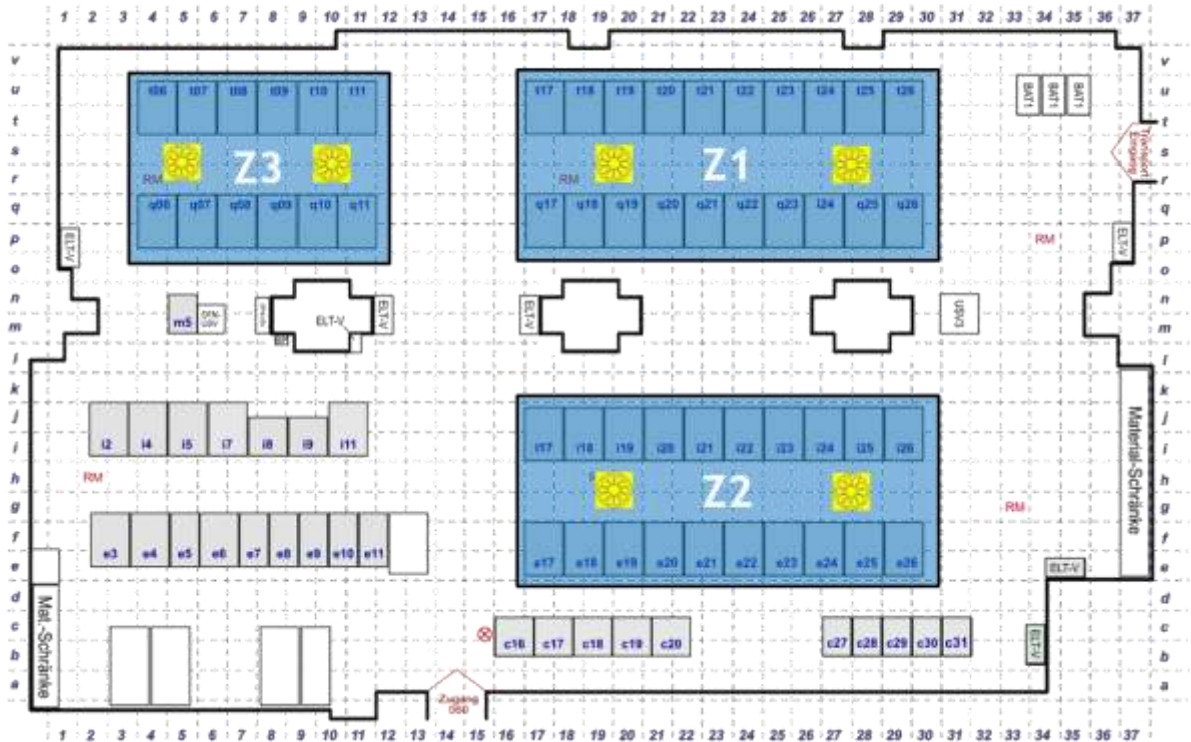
1 2 3 4 5 6 7 8 9 10 11 12 13 14 15 16 17 18 19 20 21 22 23 24 25 26 27 28 29 30 31 32 33 34 35 36 37

v u t s r q p o n m l k j i h g f e d c b a

t06 t07 t08 t09 t10 t11

Z3

RM

q06 q07 q08 q09 q10 q11

t17 t18 t19 t20 t21 t22 t23 t24 t25 t26

Z1

RM

q17 q18 q19 q20 q21 q22 q23 t24 q25 q26

BAT1 BAT1 BAT1

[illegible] Eingang

ELT-V

RM

ELT-V

m5

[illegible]

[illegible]

ELT-V

ELT-V

ELT-V

USV3

i2 i4 i5 i7 i8 i9 i11

RM

i17 i18 i19 i20 i21 i22 i23 i24 i25 i26

Z2

RM

Material-Schränke

e3 e4 e5 e6 e7 e8 e9 e10 e11

e17 e18 e19 e20 e21 e22 e23 e24 e25 e26

ELT-V

Mat.-Schränke

c16 c17 c18 c19 c20

c27 c28 c29 c30 c31

ELT-V

Zugang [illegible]

v u t s r q p o n m l k j i h g f e d c b a

1 2 3 4 5 6 7 8 9 10 11 12 13 14 15 16 17 18 19 20 21 22 23 24 25 26 27 28 29 30 31 32 33 34 35 36 37